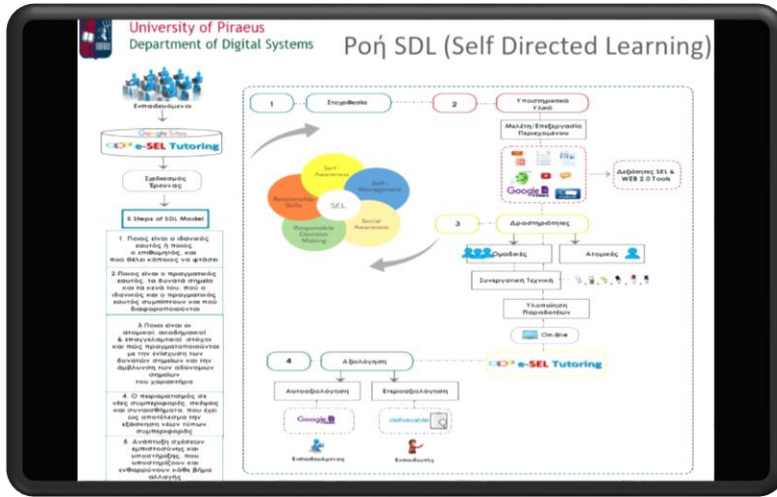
University of Piraeus
Department of Digital Systems

Ροή SDL (Self Directed Learning)

Εκπαιδευόμενοι

Google Sites

e-SEL Tutoring

Σχεδιασμός Έρευνας

5 Steps of SDL Model

1. Ποιος είναι ο ιδανικός εαυτός ή ποιος ο επιθυμητός και που θέλει κάποιος να φτάσει

2. Ποιος είναι ο πραγματικός εαυτός, τα δυνατά σημεία και τα κενά του, πού ο ιδανικός και ο πραγματικός εαυτός συμπίπτουν και πού διαφοροποιούνται

3. Ποιοι είναι οι ατομικοί, ακαδημαϊκοί & επαγγελματικοί στόχοι και πώς πραγματοποιούνται με την ενίσχυση των δυνατών σημείων και την άμβλυνση των αδύναμων σημείων του χαρακτήρα

4. Ο πειραματισμός σε νέες συμπεριφορές, σκέψεις και συναισθήματα, που έχει ως αποτέλεσμα την εξάσκηση νέων τύπων συμπεριφοράς

5. Ανάπτυξη σχέσεων εμπιστοσύνης και υποστήριξης, που υποστηρίζουν και ενθαρρύνουν κάθε βήμα αλλαγής

1

Στοχοθεσία

2

Υποστηρικτικό Υλικό

Μελέτη/Επεξεργασία Περιεχομένου

Google

Δεξιότητες SEL & WEB 2.0 Tools

Self-Awareness

Self-Management

Social Awareness

Responsible Decision Making

Relationship Skills

SEL

3

Δραστηριότητες

Ομαδικές

Ατομικές

Συνεργατική Τεχνική

Υλοποίηση Παραδοτέων

On-line

4

Αξιολόγηση

e-SEL Tutoring

Αυτοαξιολόγηση

Ετεροαξιολόγηση

Google

Εκπαιδευόμενος

Εκπαιδευτής